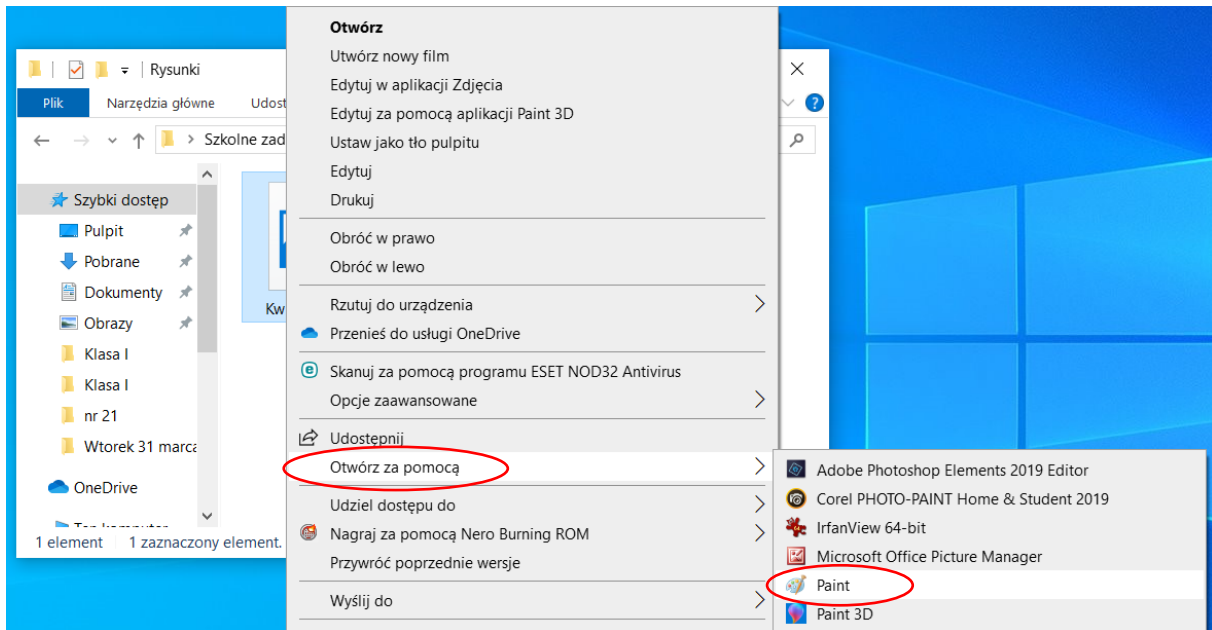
Rysunki

Plik
Narzędzia główne
Udost

Szkolne zad

Szybki dostęp
Pulpit
Pobrane
Dokumenty
Obrazy
Klasa I
Klasa I
nr 21
Wtorek 31 marca
OneDrive
Ten komputer

Kw

1 element
1 zaznaczony element.

Otwórz
Utwórz nowy film
Edytuj w aplikacji Zdjęcia
Edytuj za pomocą aplikacji Paint 3D
Ustaw jako tło pulpitu
Edytuj
Drukuj
Obróć w prawo
Obróć w lewo
Rzutuj do urządzenia
Przenieś do usługi OneDrive
Skanuj za pomocą programu ESET NOD32 Antivirus
Opcje zaawansowane
Udostępnij
Otwórz za pomocą
Udziel dostępu do
Nagraj za pomocą Nero Burning ROM
Przywróć poprzednie wersje
Wyślij do

Adobe Photoshop Elements 2019 Editor
Corel PHOTO-PAINT Home & Student 2019
IrfanView 64-bit
Microsoft Office Picture Manager
Paint
Paint 3D